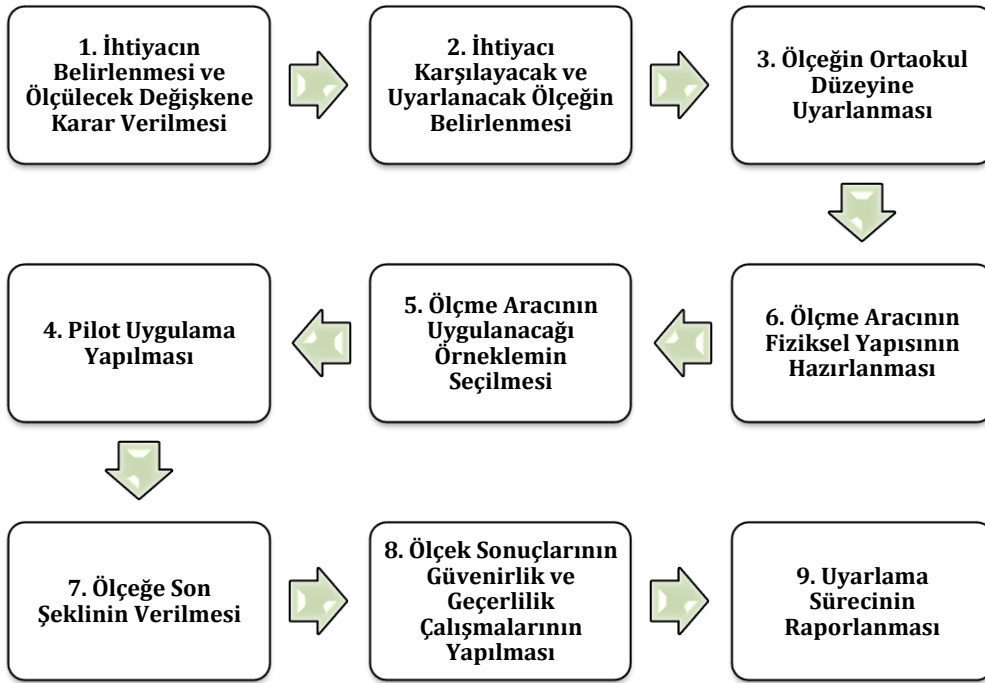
1. İhtiyacın Belirlenmesi ve Ölçülecek Değişkene Karar Verilmesi

2. İhtiyacı Karşılayacak ve Uyarlanacak Ölçeğin Belirlenmesi

3. Ölçeğin Ortaokul Düzeyine Uyarlanması

4. Pilot Uygulama Yapılması

5. Ölçme Aracının Uygulanacağı Örneklemin Seçilmesi

6. Ölçme Aracının Fiziksel Yapısının Hazırlanması

7. Ölçeğe Son Şeklinin Verilmesi

8. Ölçek Sonuçlarının Güvenirlik ve Geçerlilik Çalışmalarının Yapılması

9. Uyarlama Sürecinin Raporlanması